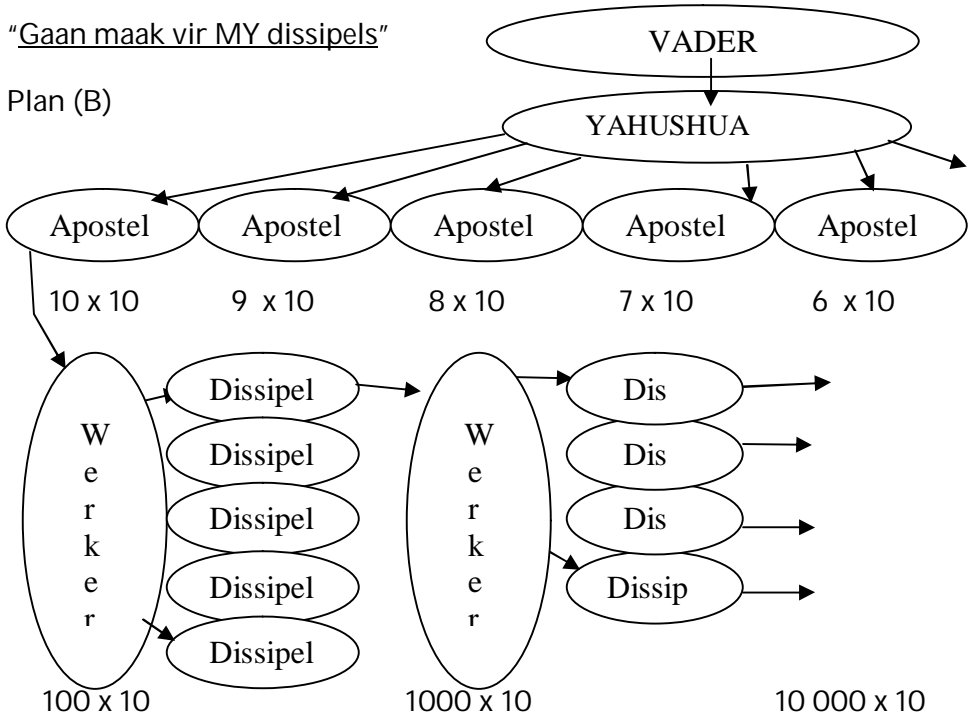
"Gaan maak vir MY dissipels"

Plan (B)

VADER

YAHUSHUA

Apostel Apostel Apostel Apostel Apostel

10 x 10 9 x 10 8 x 10 7 x 10 6 x 10

Werker

Dissipel
Dissipel
Dissipel
Dissipel
Dissipel

Werker

Dis
Dis
Dis
Dissip

100 x 10 1000 x 10 10 000 x 10